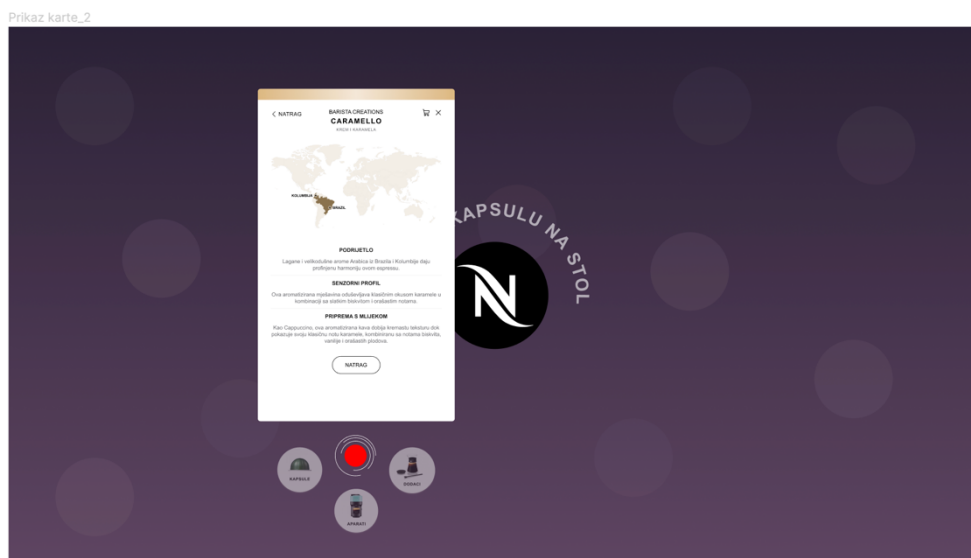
Prikaz karte_2

< NATRAG

BARISTA CREATIONS

CARAMELLO

KREM I KARAMELA

KOLUMBIJA

BRAZIL

PODRIJETLO

Lagane i velikoduške arome Arabica iz Brazila i Kolumbije daju profinjenu harmoniju ovom espressu.

SENZORNI PROFIL

Ova aromatizirana mješavina oduševljava klasičnim okusom karamele u kombinaciji sa slatkim biskvitom i orašastim notama.

PRIPREMA S MLIJEKOM

Kao Cappuccino, ova aromatizirana kava dobija kremastu teksturu dok pokazuje svoju klasičnu notu karamele, kombiniranu sa notama biskvita, vanilije i orašastih plodova.

NATRAG

KAPSULU NA STOL

KAPSULE

PRIBOR

APARATI